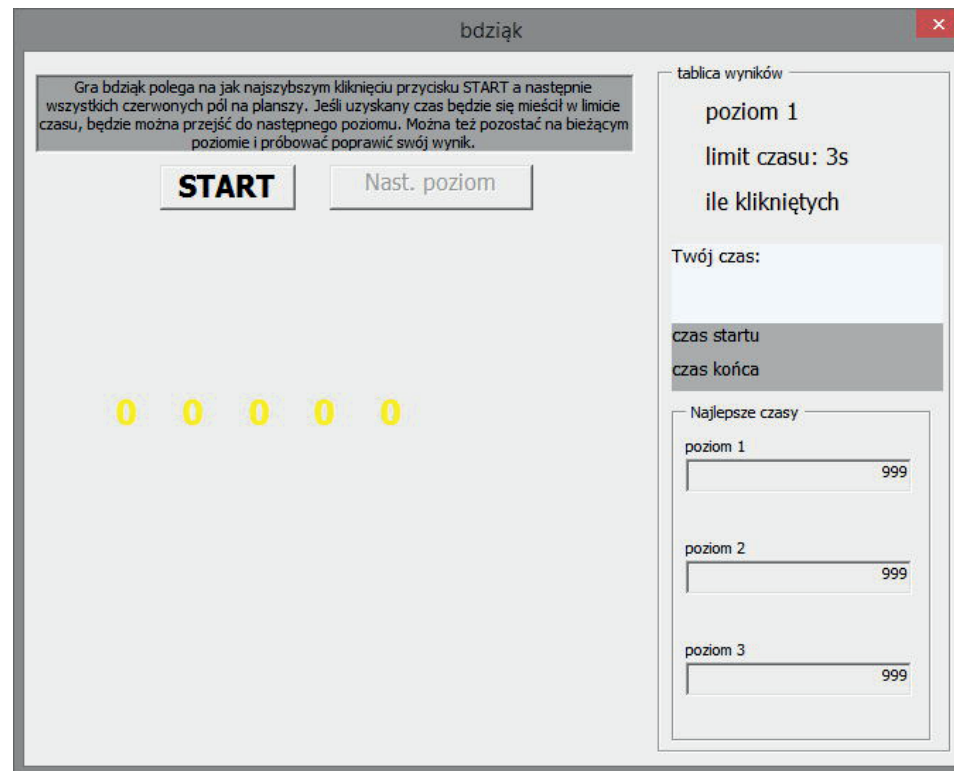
bdziąk

Gra bdziąk polega na jak najszybszym kliknięciu przycisku START a następnie wszystkich czerwonych pól na planszy. Jeśli uzyskany czas będzie się mieścił w limicie czasu, będzie można przejść do następnego poziomu. Można też pozostać na bieżącym poziomie i próbować poprawić swój wynik.

START

Nast. poziom

0 0 0 0 0

tablica wyników

poziom 1

limit czasu: 3s

ile klikniętych

Twój czas:

czas startu

czas końca

Najlepsze czasy

poziom 1

999

poziom 2

999

poziom 3

999